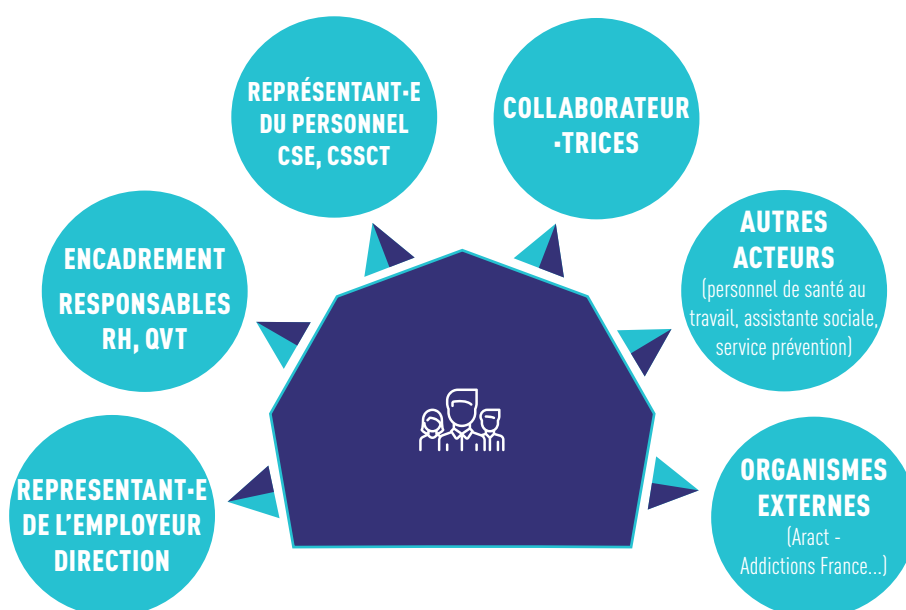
REPRÉSENTANT·E DU PERSONNEL CSE, CSSCT

COLLABORATEUR ·TRICES

ENCADREMENT

RESPONSABLES RH, QVT

AUTRES ACTEURS
(personnel de santé au travail, assistante sociale, service prévention)

REPRESENTANT·E DE L'EMPLOYEUR DIRECTION

ORGANISMES EXTERNES
(Aract - Addictions France...)